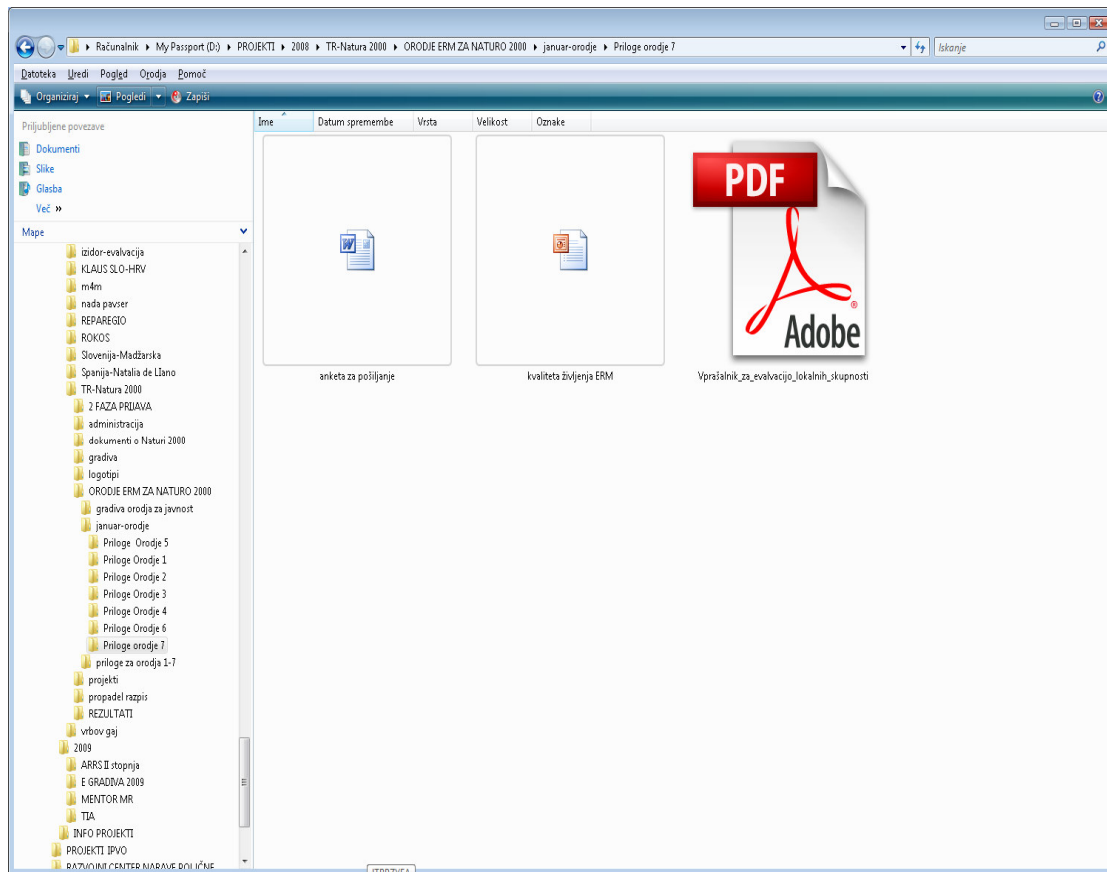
Računalnik ▸ My Passport (D:) ▸ PROJEKTI ▸ 2008 ▸ TR-Natura 2000 ▸ ORODJE ERM ZA NATURO 2000 ▸ januar-orodje ▸ Priloge orodje 7

Iskanje

Datoteka Uredi Pogled Orodja Pomoč

Organiziraj Pogledi Zapiši

Priljubljene povezave
Dokumenti
Slike
Glasba
Več »

Mape
izidor-evalvacija
KLAUS SLO-HRV
m4m
nada pavser
REPAREGIO
ROKOS
Slovenija-Madžarska
Spanija-Natalia de Llano
TR-Natura 2000
2 FAZA PRIJAVA
administracija
dokumenti o Naturi 2000
gradiva
logotipi
ORODJE ERM ZA NATURO 2000
gradiva orodja za javnost
januar-orodje
Priloge Orodje 5
Priloge Orodje 1
Priloge Orodje 2
Priloge Orodje 3
Priloge Orodje 4
Priloge Orodje 6
Priloge orodje 7
priloge za orodja 1-7
projekti
propadel razpis
REZULTATI
vrbov gaj
2009
ARRS II stopnja
E GRADIVA 2009
MENTOR MR
TIA
INFO PROJEKTI
PROJEKTI IPVO
RAZVOJNI CENTER NARAVE POLIČNE

Ime | Datum spremembe | Vrsta | Velikost | Oznake

anketa za pošiljanje
kvaliteta življenja ERM
PDF
Adobe
Vprašalnik_za_evalvacijo_lokalnih_skupnosti